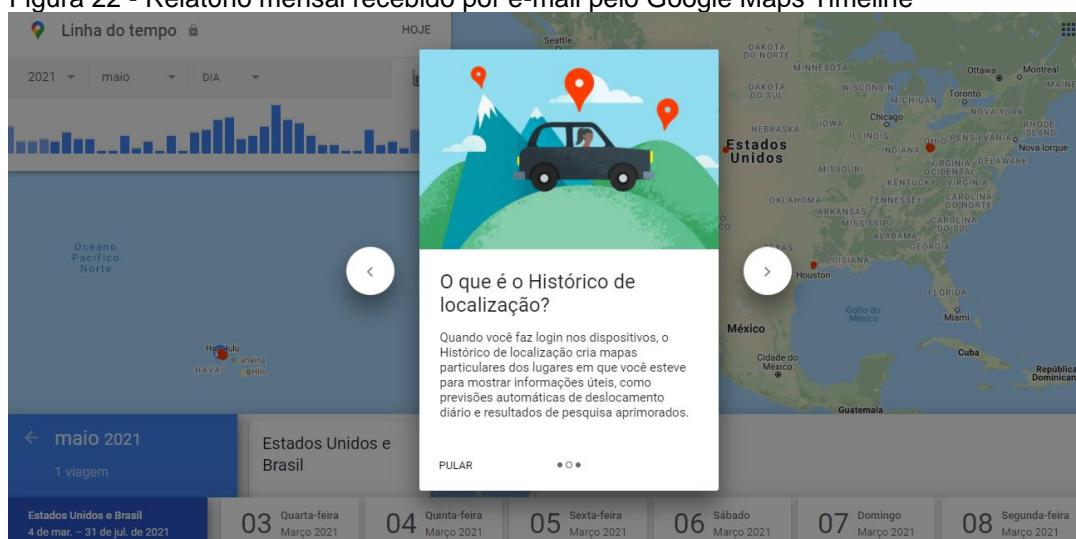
Figura 22 - Relatório mensal recebido por e-mail pelo Google Maps Timeline

Linha do tempo

HOJE

2021 maio DIA

Oceano Pacífico Norte

Honolulu

HAVAÍ

Seattle

DAKOTA DO NORTE

MINNESOTA

DAKOTA DO SUL

WISCONSIN

MICHIGAN

Ottawa

Montreal

MAINE

Toronto

NOVA YORK

NEBRASKA

IOWA

Chicago

ILLINOIS

OHIO

PENSILVÂNIA

RHODE ISLAND

Nova Iorque

Estados Unidos

INDIANA

MISSOURI

VIRGÍNIA OCIDENTAL

DELAWARE

KENTUCKY

VIRGÍNIA

OKLAHOMA

TENNESSEE

CAROLINA DO NORTE

ARKANSAS

MISSISSIPPI

CAROLINA DO SUL

ALABAMA

GEÓRGIA

TEXAS

LUISIANA

Houston

FLÓRIDA

Golfo do México

Miami

México

Cidade do México

Cuba

República Dominicana

Guatemala

O que é o Histórico de localização?

Quando você faz login nos dispositivos, o Histórico de localização cria mapas particulares dos lugares em que você esteve para mostrar informações úteis, como previsões automáticas de deslocamento diário e resultados de pesquisa aprimorados.

PULAR

maio 2021

1 viagem

Estados Unidos e Brasil

Estados Unidos e Brasil
4 de mar. – 31 de jul. de 2021

03 Quarta-feira Março 2021

04 Quinta-feira Março 2021

05 Sexta-feira Março 2021

06 Sábado Março 2021

07 Domingo Março 2021

08 Segunda-feira Março 2021